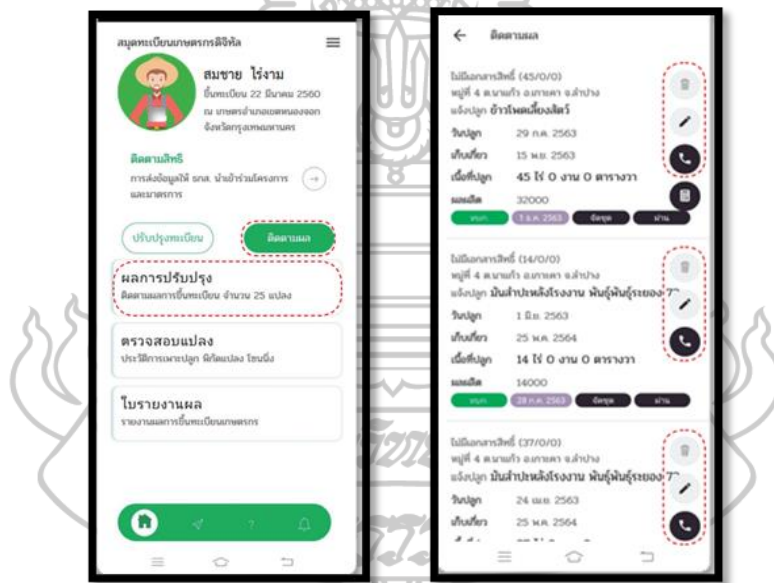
สมุดทะเบียนเกษตรกรดิจิทัล

สมชาย ไร่งาม
ขึ้นทะเบียน 22 มีนาคม 2560
ณ เกษตรอำเภอเขตหนองจอก จังหวัดกรุงเทพมหานคร

ติดตามสิทธิ
การส่งข้อมูลให้ ธกส. นำเข้าร่วมโครงการและมาตรการ

ปรับปรุงทะเบียน
ติดตามผล

ผลการปรับปรุง
ติดตามผลการขึ้นทะเบียน จำนวน 25 แปลง

ตรวจสอบแปลง
ประวัติการเพาะปลูก พิกัดแปลง โซนนิ่ง

ใบรายงานผล
รายงานผลการขึ้นทะเบียนเกษตรกร

ติดตามผล

ไม่มีเอกสารสิทธิ์ (45/0/0)
หมู่ที่ 4 ต.นาแก้ว อ.เกาะคา จ.ลำปาง
แจ้งปลูก ข้าวโพดเลี้ยงสัตว์
วันปลูก 29 ก.ค. 2563
เก็บเกี่ยว 15 พ.ย. 2563
เนื้อที่ปลูก 45 ไร่ 0 งาน 0 ตารางวา
ผลผลิต 32000
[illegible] 1 ส.ค. 2563 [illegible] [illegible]

ไม่มีเอกสารสิทธิ์ (14/0/0)
หมู่ที่ 4 ต.นาแก้ว อ.เกาะคา จ.ลำปาง
แจ้งปลูก มันสำปะหลังโรงงาน พันธุ์พันธุ์ระยอง 7
วันปลูก 1 มิ.ย. 2563
เก็บเกี่ยว 25 พ.ค. 2564
เนื้อที่ปลูก 14 ไร่ 0 งาน 0 ตารางวา
ผลผลิต 14000
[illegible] 28 ก.ค. 2563 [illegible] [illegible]

ไม่มีเอกสารสิทธิ์ (37/0/0)
หมู่ที่ 4 ต.นาแก้ว อ.เกาะคา จ.ลำปาง
แจ้งปลูก มันสำปะหลังโรงงาน พันธุ์พันธุ์ระยอง 7
วันปลูก 24 เม.ย. 2563
เก็บเกี่ยว 25 พ.ค. 2564